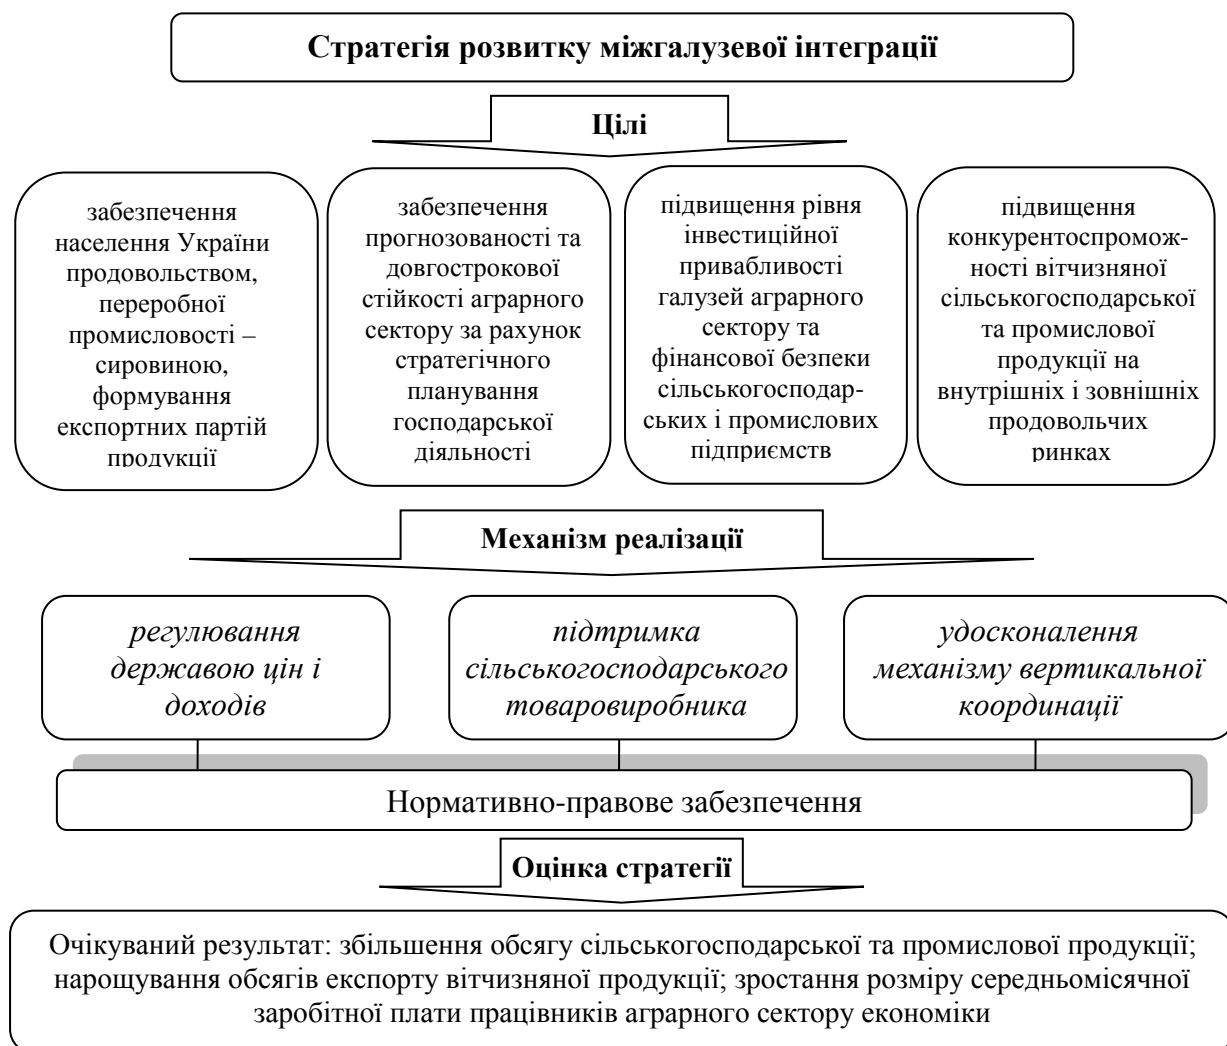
Стратегія розвитку міжгалузевої інтеграції

Цілі

забезпечення населення України продовольством, переробної промисловості – сировиною, формування експортних партій продукції

забезпечення прогнозованості та довгострокової стійкості аграрного сектору за рахунок стратегічного планування господарської діяльності

підвищення рівня інвестиційної привабливості галузей аграрного сектору та фінансової безпеки сільськогосподарських і промислових підприємств

підвищення конкурентоспроможності вітчизняної сільськогосподарської та промислової продукції на внутрішніх і зовнішніх продовольчих ринках

Механізм реалізації

*регулювання державою цін і доходів*

*підтримка сільськогосподарського товаровиробника*

*удосконалення механізму вертикальної координації*

Нормативно-правове забезпечення

Оцінка стратегії

Очікуваний результат: збільшення обсягу сільськогосподарської та промислової продукції; нарощування обсягів експорту вітчизняної продукції; зростання розміру середньомісячної заробітної плати працівників аграрного сектору економіки